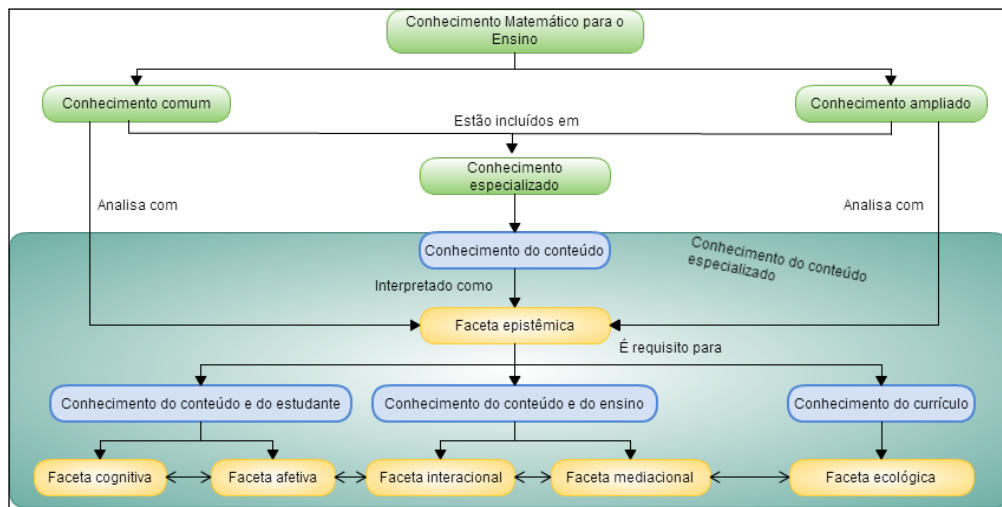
Conhecimento Matemático para o Ensino

Conhecimento comum

Conhecimento ampliado

Estão incluídos em

Conhecimento especializado

Analisa com

Analisa com

Conhecimento do conteúdo

Conhecimento do conteúdo especializado

Interpretado como

Faceta epistêmica

É requisito para

Conhecimento do conteúdo e do estudante

Conhecimento do conteúdo e do ensino

Conhecimento do currículo

Faceta cognitiva

Faceta afetiva

Faceta interacional

Faceta mediacional

Faceta ecológica